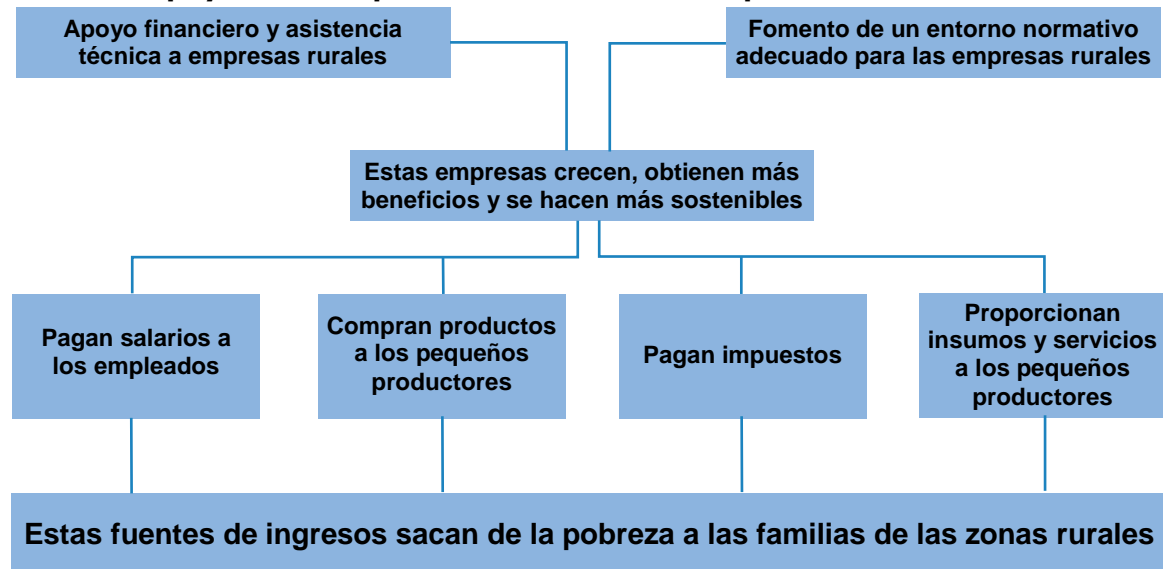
Apoyo financiero y asistencia técnica a empresas rurales

Fomento de un entorno normativo adecuado para las empresas rurales

Estas empresas crecen, obtienen más beneficios y se hacen más sostenibles

Pagan salarios a los empleados

Compran productos a los pequeños productores

Pagan impuestos

Proporcionan insumos y servicios a los pequeños productores

Estas fuentes de ingresos sacan de la pobreza a las familias de las zonas rurales